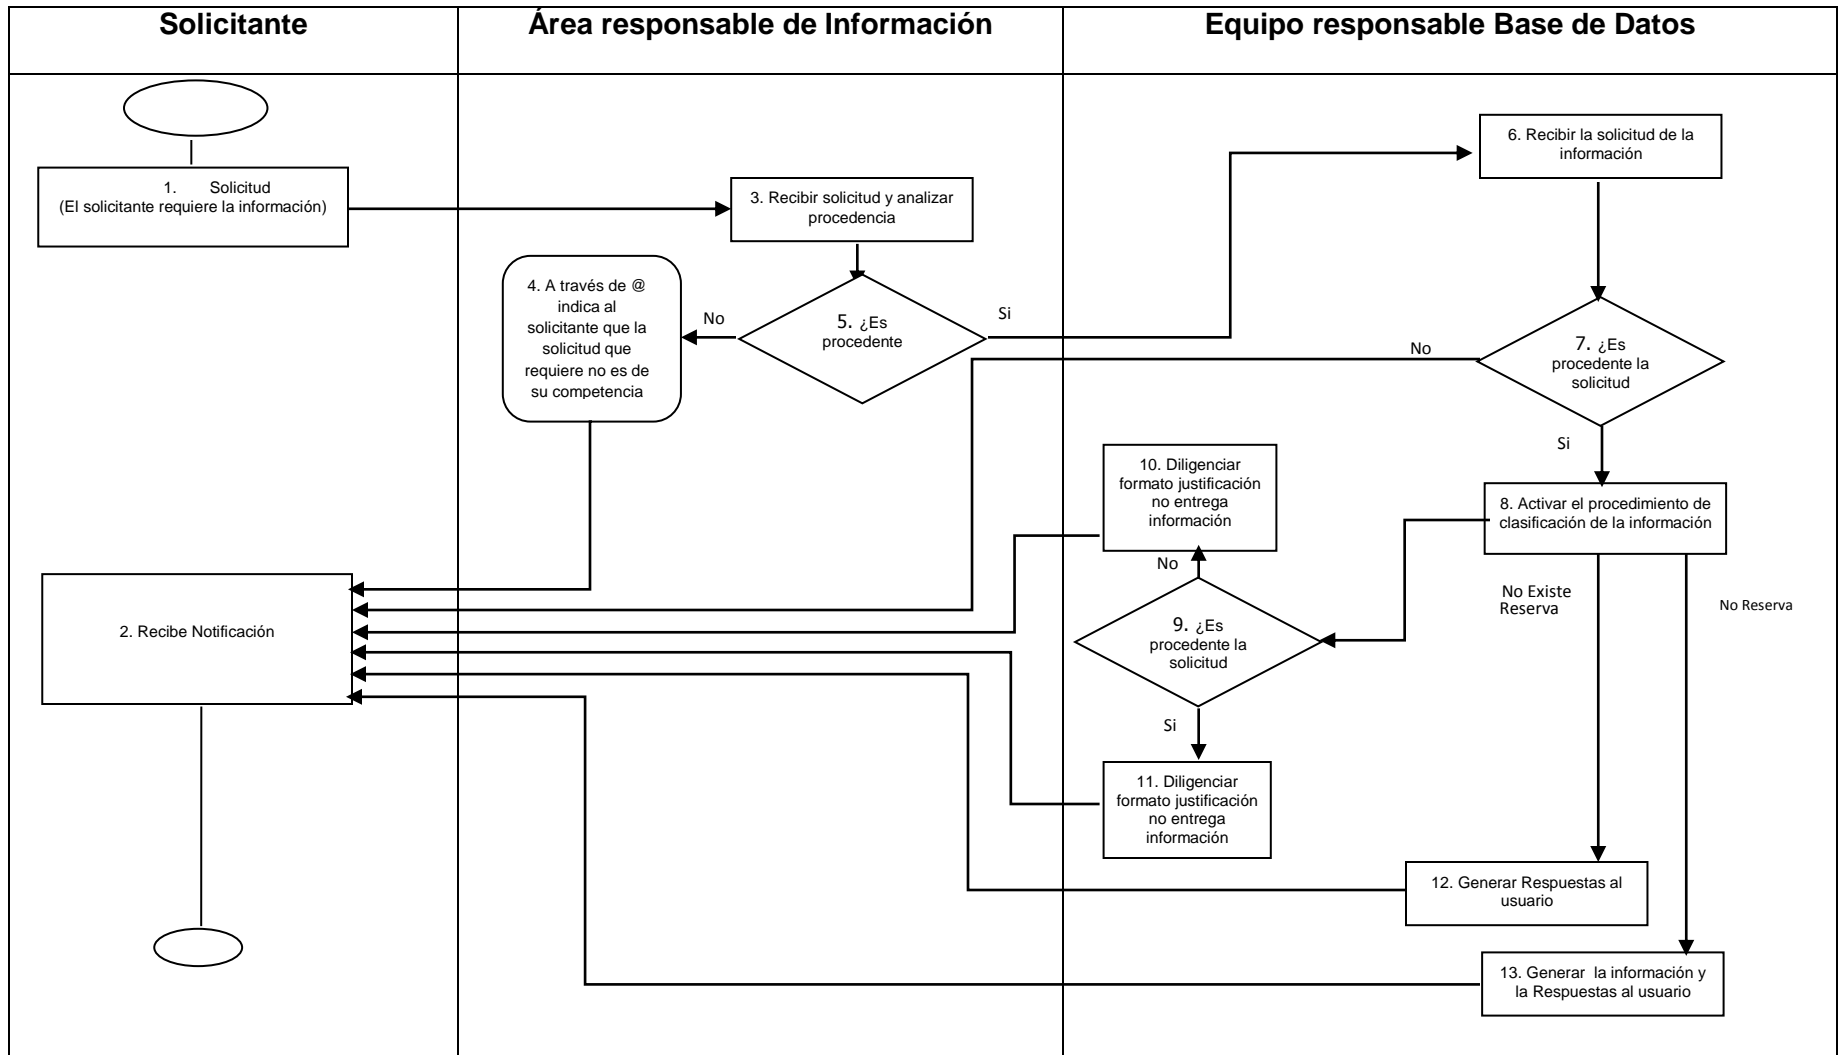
| Solicitante | Área responsable de Información | Equipo responsable Base de Datos |
|---|---|---|

1. Solicitud (El solicitante requiere la información)

3. Recibir solicitud y analizar procedencia

6. Recibir la solicitud de la información

4. A través de @ indica al solicitante que la solicitud que requiere no es de su competencia

No

5. ¿Es procedente

Si

No

7. ¿Es procedente la solicitud

Si

10. Diligenciar formato justificación no entrega información

8. Activar el procedimiento de clasificación de la información

No

No Existe Reserva

No Reserva

2. Recibe Notificación

9. ¿Es procedente la solicitud

Si

11. Diligenciar formato justificación no entrega información

12. Generar Respuestas al usuario

13. Generar la información y la Respuestas al usuario